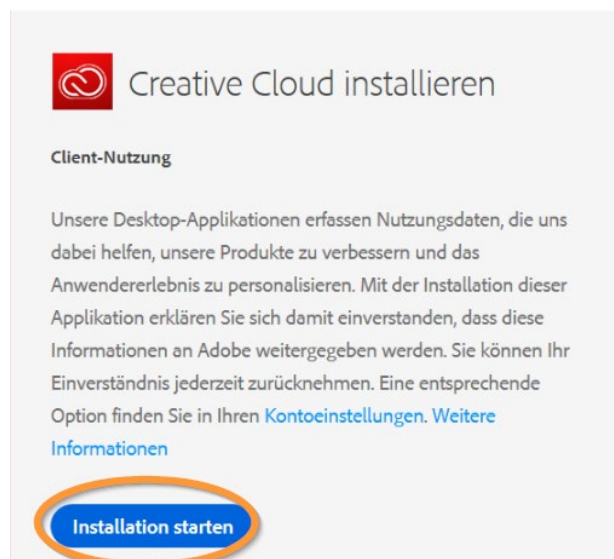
Creative Cloud installieren

Client-Nutzung

Unsere Desktop-Applikationen erfassen Nutzungsdaten, die uns dabei helfen, unsere Produkte zu verbessern und das Anwendererlebnis zu personalisieren. Mit der Installation dieser Applikation erklären Sie sich damit einverstanden, dass diese Informationen an Adobe weitergegeben werden. Sie können Ihr Einverständnis jederzeit zurücknehmen. Eine entsprechende Option finden Sie in Ihren Kontoeinstellungen. Weitere Informationen

Installation starten